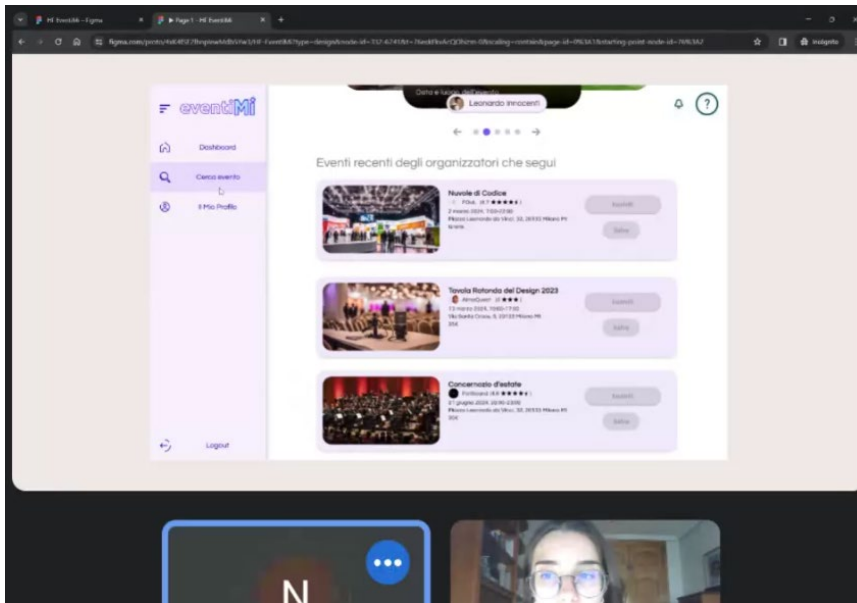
HI EventiMi – Figma
Page 1 – HI EventiMi
figma.com/proto/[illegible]
Incognito

eventiMi
Dashboard
Cerca evento
Il Mio Profilo
Logout

Leonardo Innocenti

Eventi recenti degli organizzatori che segui

Nuvole di Codice
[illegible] 4.7 ★★★★★
2 marzo 2024, 7:00-12:00
Piazza Leonardo da Vinci, 32, 20133 Milano MI
Iscriviti
Salva

Tavola Rotonda del Design 2023
AlmaQuest 3 ★★★
13 marzo 2024, 10:00-17:00
Via Santa Croce, 6, 20122 Milano MI
Iscriviti
Salva

Concernaria d'estate
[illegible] 4.4 ★★★★★
21 giugno 2024, 20:30-23:00
Piazza Leonardo da Vinci, 32, 20133 Milano MI
Iscriviti
Salva

N